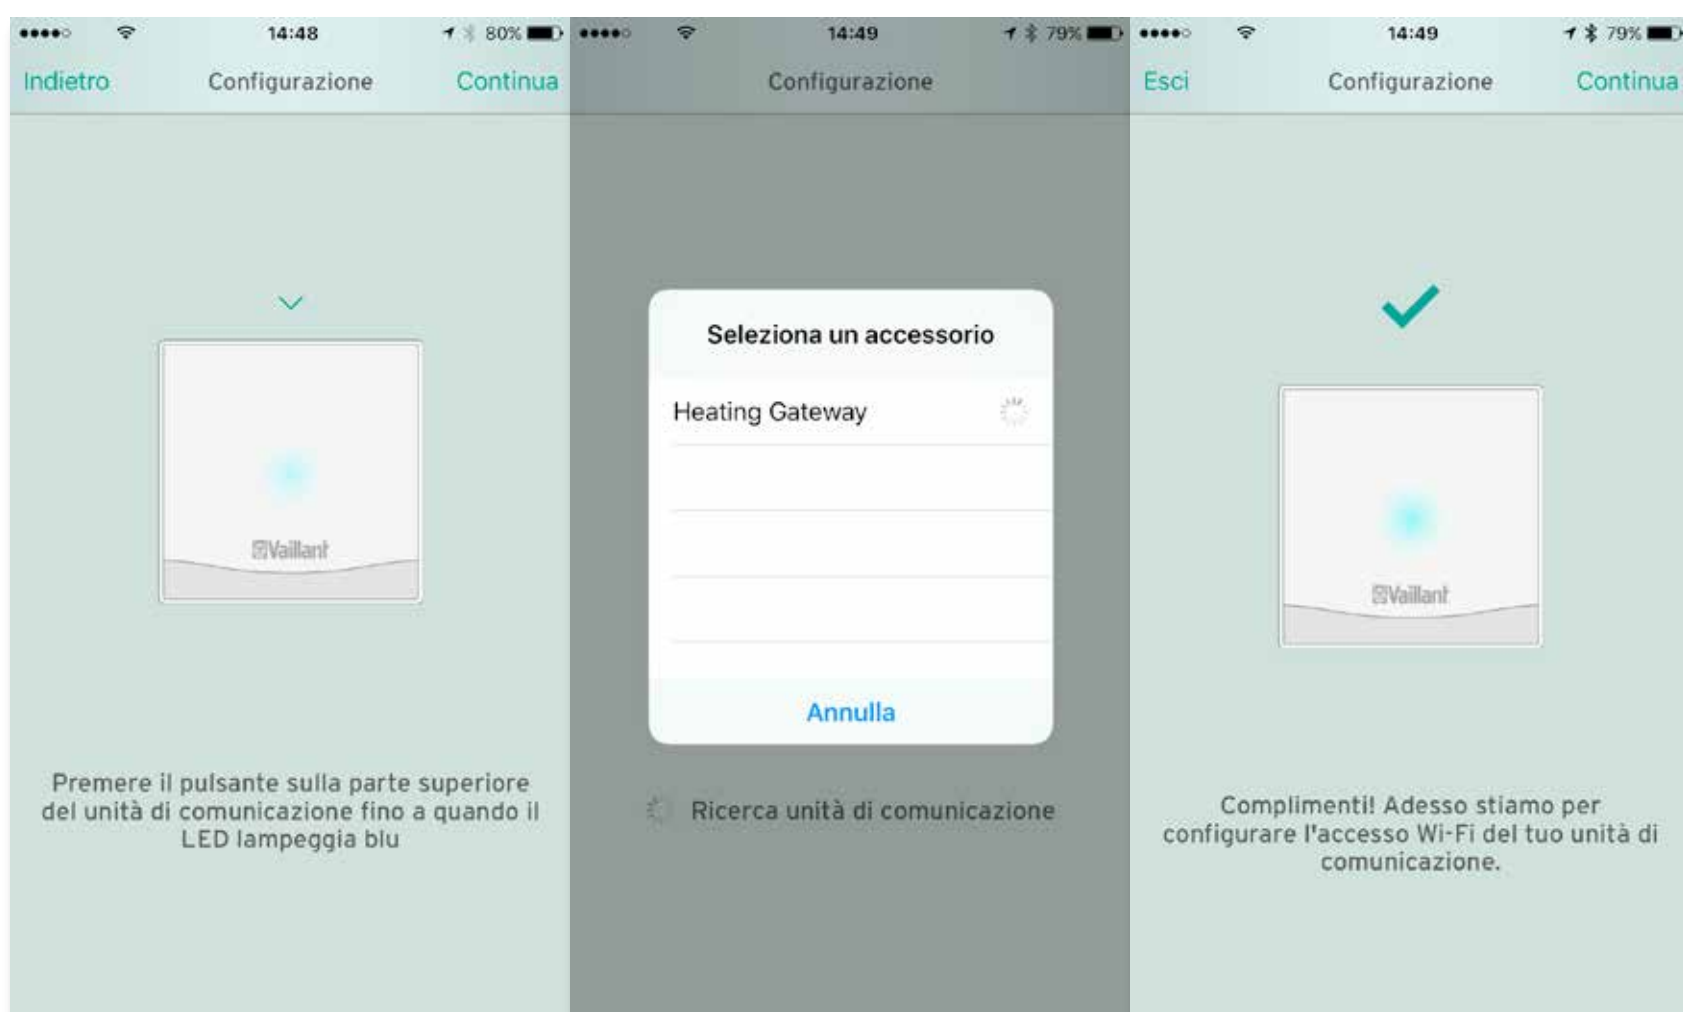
14:48 80%

Indietro Configurazione Continua

Vaillant

Premere il pulsante sulla parte superiore del unità di comunicazione fino a quando il LED lampeggia blu

14:49 79%

Configurazione

Seleziona un accessorio

Heating Gateway

Annulla

Ricerca unità di comunicazione

14:49 79%

Esci Configurazione Continua

Vaillant

Complimenti! Adesso stiamo per configurare l'accesso Wi-Fi del tuo unità di comunicazione.